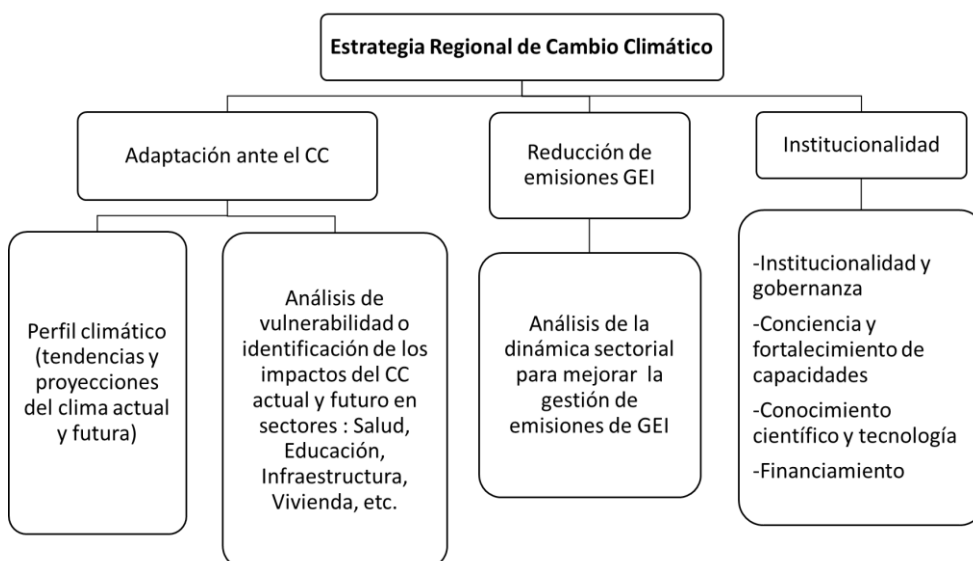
Estrategia Regional de Cambio Climático

Adaptación ante el CC

Reducción de emisiones GEI

Institucionalidad

Perfil climático (tendencias y proyecciones del clima actual y futura)

Análisis de vulnerabilidad o identificación de los impactos del CC actual y futuro en sectores : Salud, Educación, Infraestructura, Vivienda, etc.

Análisis de la dinámica sectorial para mejorar la gestión de emisiones de GEI

-Institucionalidad y gobernanza
-Conciencia y fortalecimiento de capacidades
-Conocimiento científico y tecnología
-Financiamiento